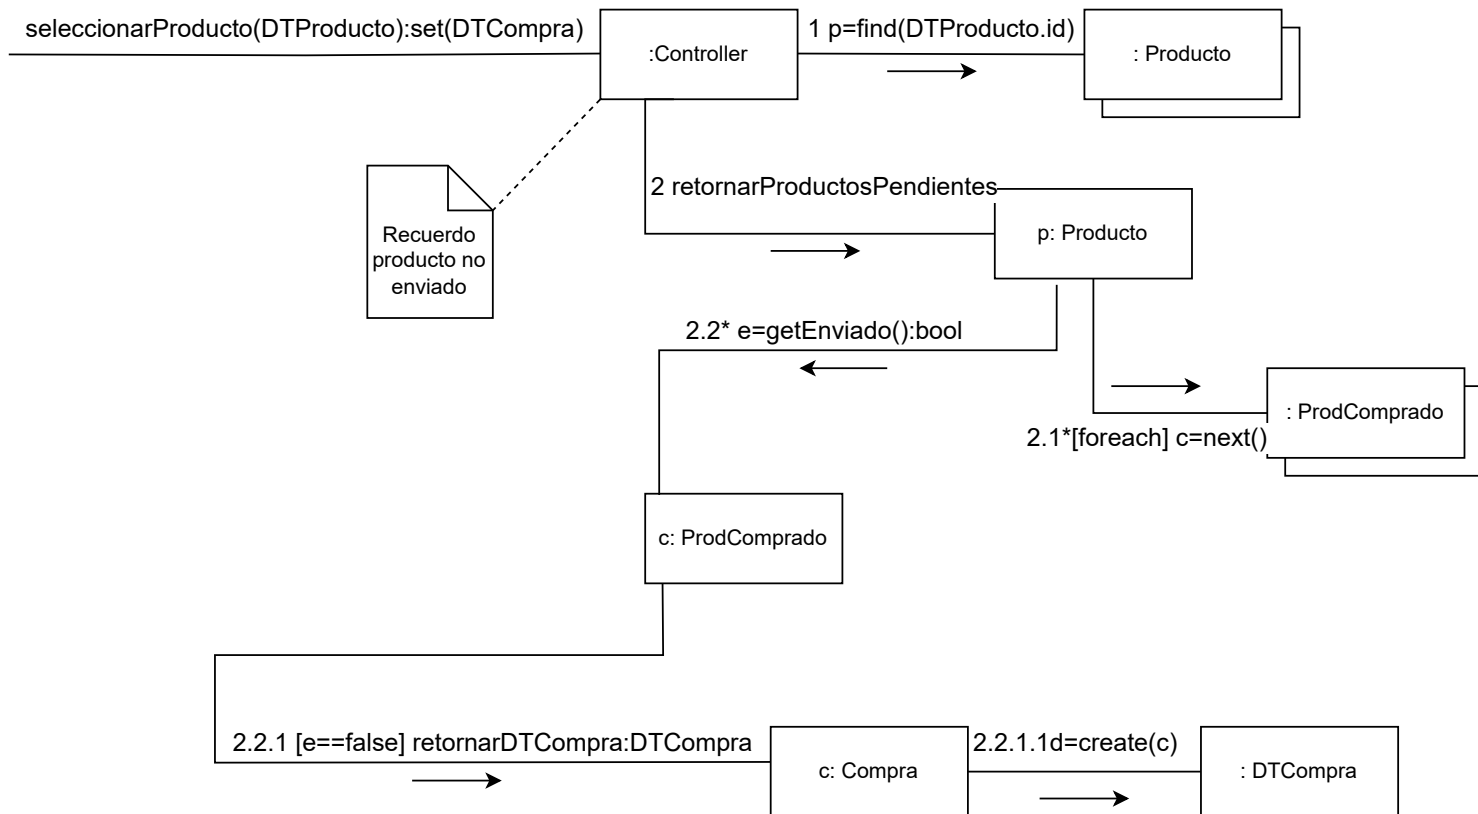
seleccionarProducto(DTProducto):set(DTCompra)

:Controller

1 p=find(DTProducto.id)

: Producto

Recuerdo producto no enviado

2 retornarProductosPendientes

p: Producto

2.2* e=getEnviado():bool

: ProdComprado

2.1*[foreach] c=next()

c: ProdComprado

2.2.1 [e==false] retornarDTCompra:DTCompra

c: Compra

2.2.1.1d=create(c)

: DTCompra